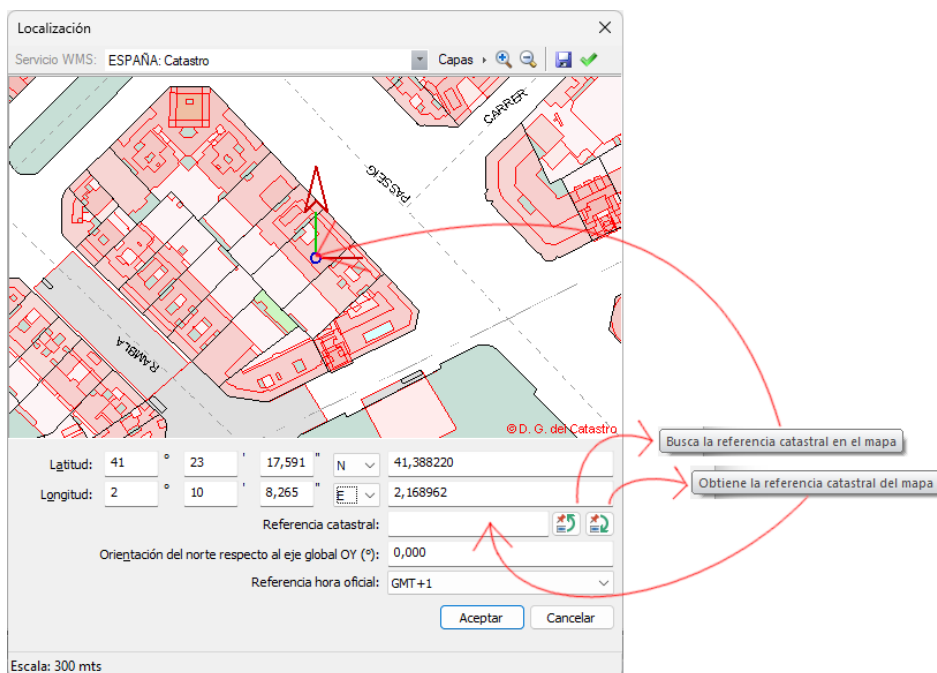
Localización

Servicio WMS: ESPAÑA: Catastro Capas

CARRER

PASSEIG

RAMBLA

© D. G. del Catastro

Busca la referencia catastral en el mapa

Obtiene la referencia catastral del mapa

Latitud: 41 ° 23 ' 17,591 " N 41,388220

Longitud: 2 ° 10 ' 8,265 " E 2,168962

Referencia catastral:

Orientación del norte respecto al eje global OY (°): 0,000

Referencia hora oficial: GMT+1

Aceptar Cancelar

Escala: 300 mts